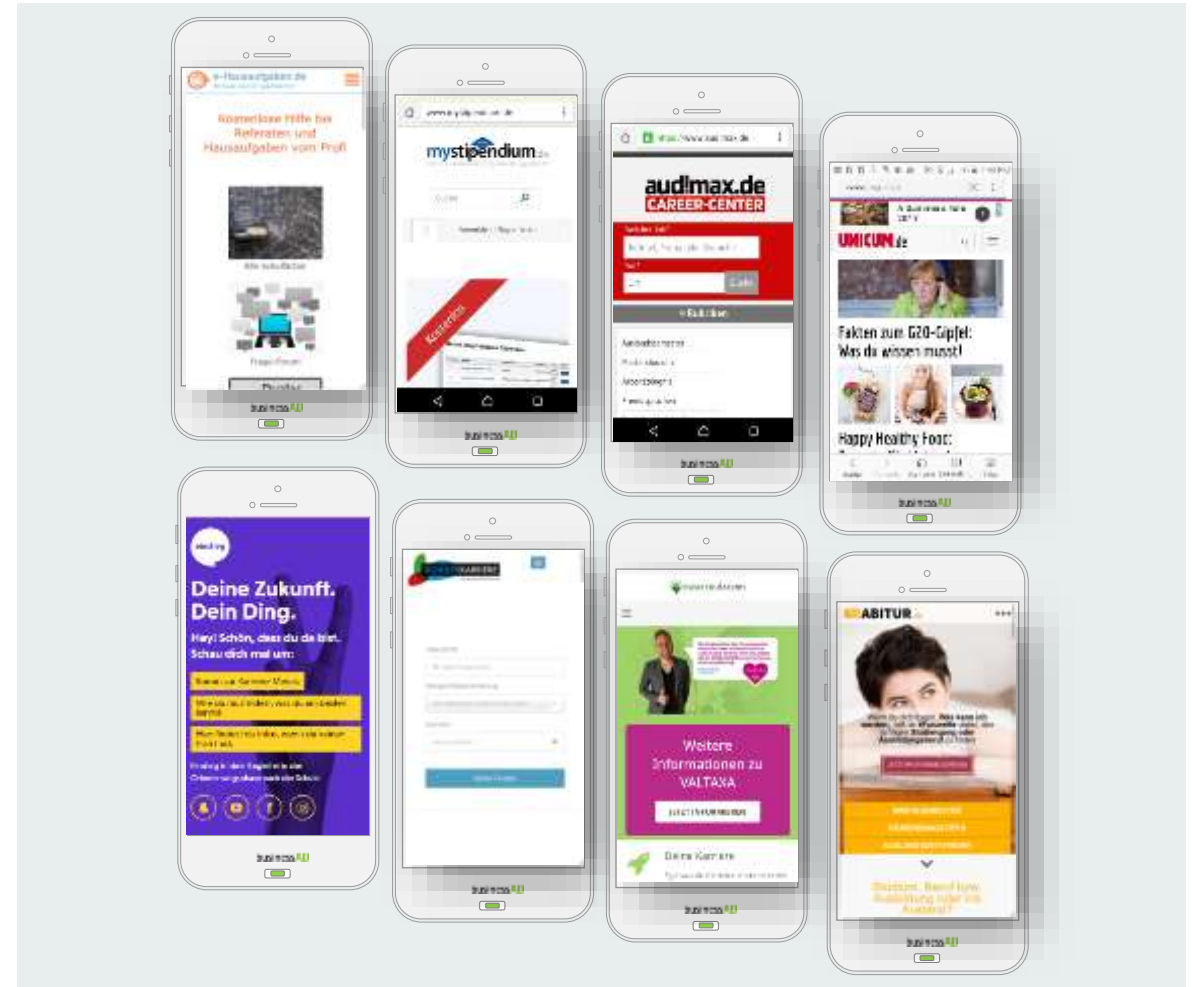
e-Hausaufgaben.de

Kostenlose Hilfe bei Referaten und Hausaufgaben vom Profi

Frage-Forum

businessAD

mystipendium.de

businessAD

audimax.de
CAREER-CENTER

Suche

businessAD

UNICUM.de

Fakten zum G20-Gipfel: Was du wissen musst!

Happy Healthy Food:

businessAD

Deine Zukunft. Dein Ding.

Hey! Schön, dass du da bist. Schau dich mal um:

businessAD

businessAD

Weitere Informationen zu VALTAXA

Deine Karriere

businessAD

ABITUR

Studium, Bachelor, Ausbildung oder ins Ausland?

businessAD